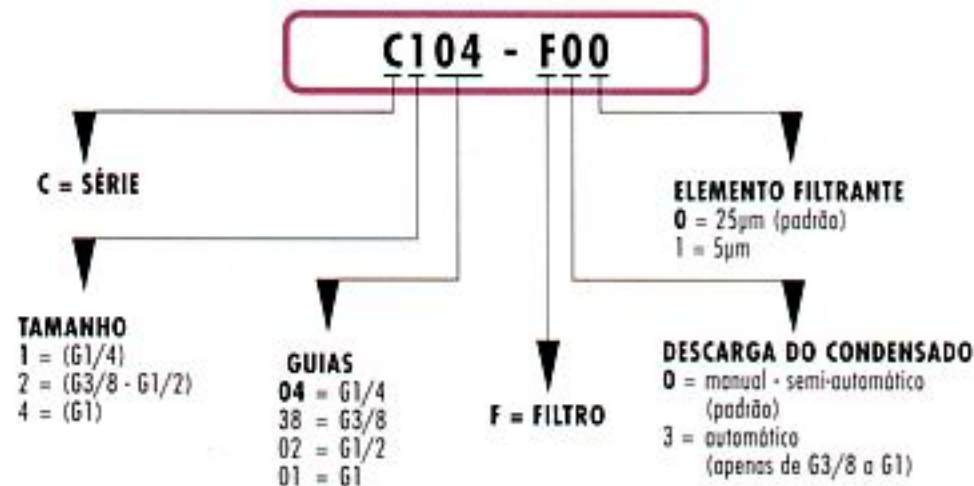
C104 - F00

C = SÉRIE

ELEMENTO FILTRANTE
0 = 25μm (padrão)
1 = 5μm

TAMANHO
1 = (G1/4)
2 = (G3/8 - G1/2)
4 = (G1)

GUIAS
04 = G1/4
38 = G3/8
02 = G1/2
01 = G1

F = FILTRO

DESCARGA DO CONDENSADO
0 = manual - semi-automático (padrão)
3 = automático (apenas de G3/8 a G1)